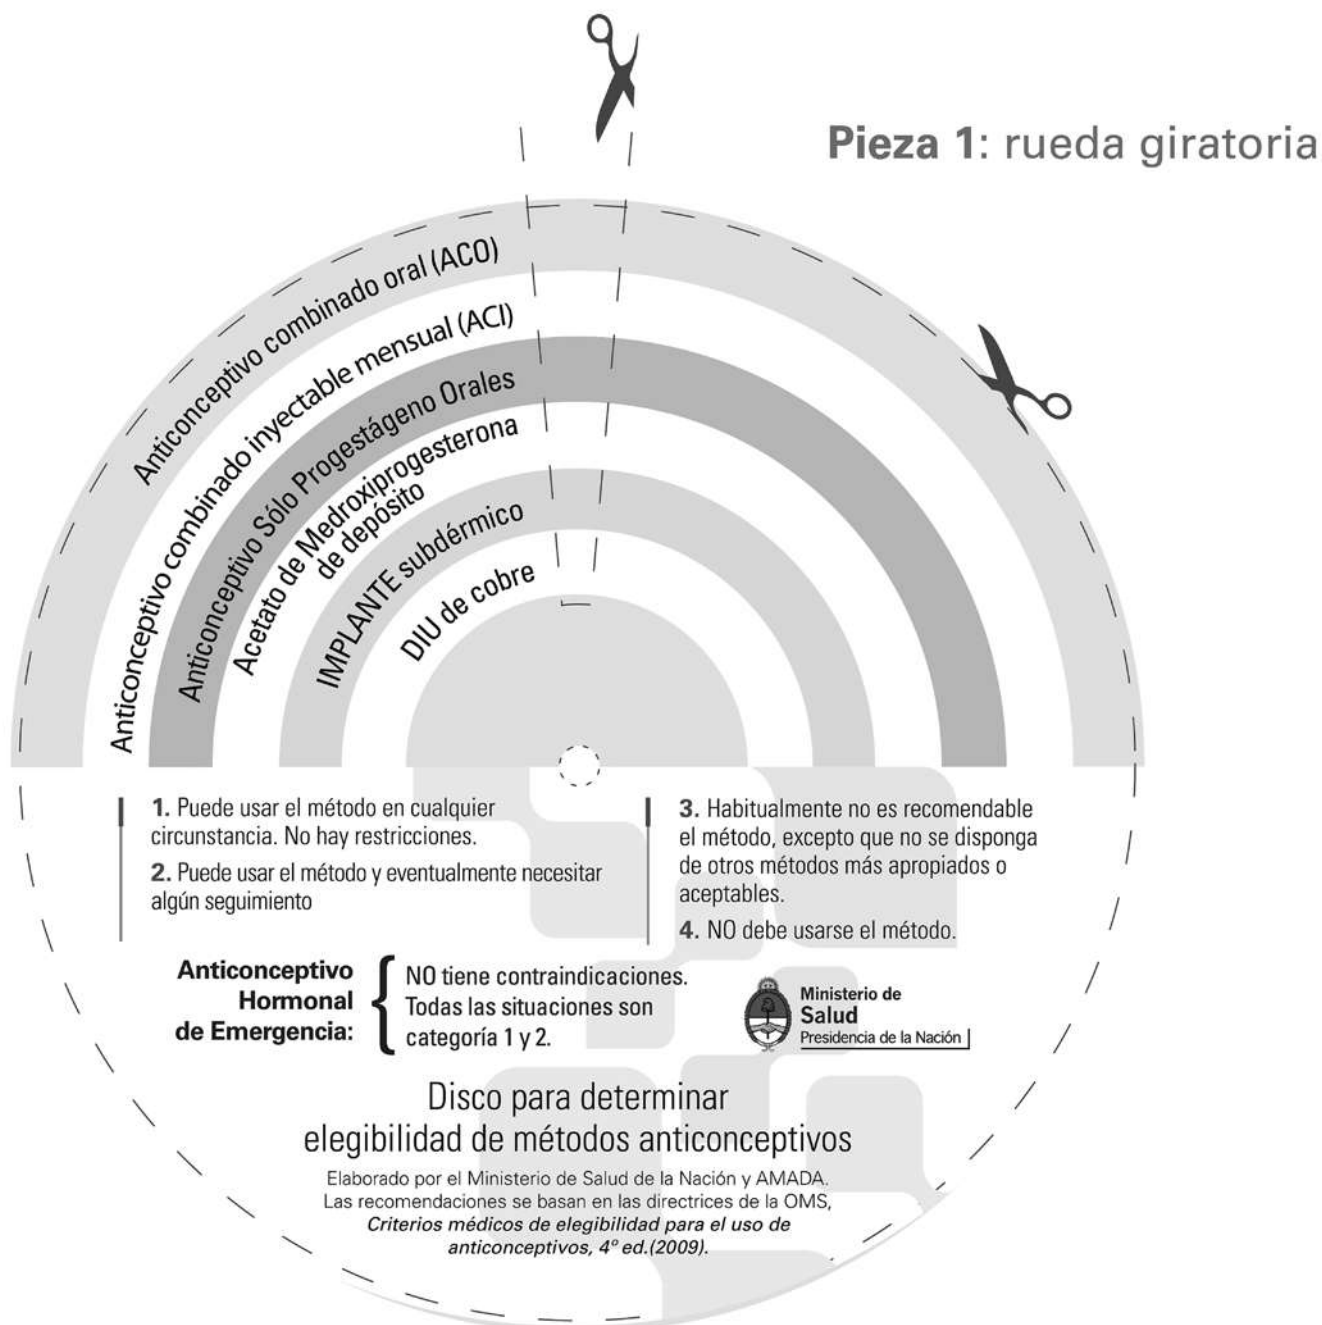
**Pieza 1**: rueda giratoria

Anticonceptivo combinado oral (ACO)

Anticonceptivo combinado inyectable mensual (ACI)

Anticonceptivo Sólo Progestágeno Orales

Acetato de Medroxiprogesterona de depósito

IMPLANTE subdérmico

DIU de cobre

**1.** Puede usar el método en cualquier circunstancia. No hay restricciones.

**2.** Puede usar el método y eventualmente necesitar algún seguimiento

**3.** Habitualmente no es recomendable el método, excepto que no se disponga de otros métodos más apropiados o aceptables.

**4.** NO debe usarse el método.

**Anticonceptivo Hormonal de Emergencia:** NO tiene contraindicaciones. Todas las situaciones son categoría 1 y 2.

Ministerio de Salud
Presidencia de la Nación

Disco para determinar elegibilidad de métodos anticonceptivos

Elaborado por el Ministerio de Salud de la Nación y AMADA.
Las recomendaciones se basan en las directrices de la OMS, *Criterios médicos de elegibilidad para el uso de anticonceptivos, 4° ed.(2009).*